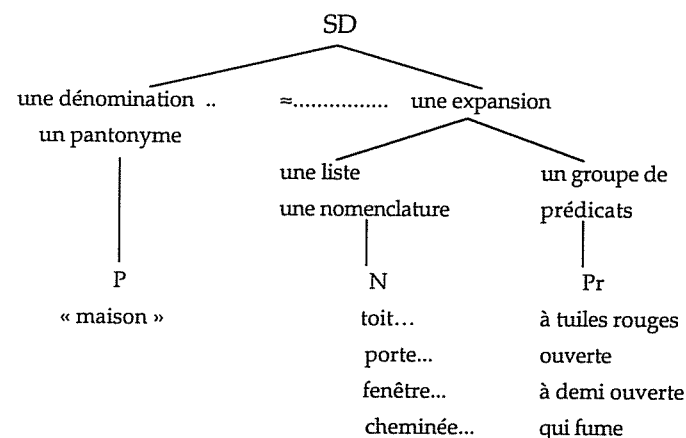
SD

une dénomination .. ≈............... une expansion

un pantonyme

une liste
une nomenclature

un groupe de
prédicats

P
« maison »

N
toit...
porte...
fenêtre...
cheminée...

Pr
à tuiles rouges
ouverte
à demi ouverte
qui fume